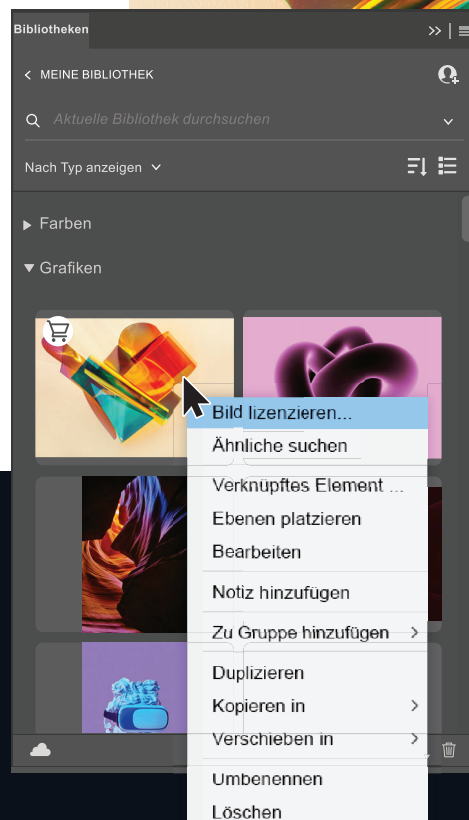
Bibliotheken

MEINE BIBLIOTHEK

Aktuelle Bibliothek durchsuchen

Nach Typ anzeigen

Farben

Grafiken

Bild lizenzieren...
Ähnliche suchen
Verknüpftes Element ...
Ebenen platzieren
Bearbeiten
Notiz hinzufügen
Zu Gruppe hinzufügen
Duplizieren
Kopieren in
Verschieben in
Umbenennen
Löschen